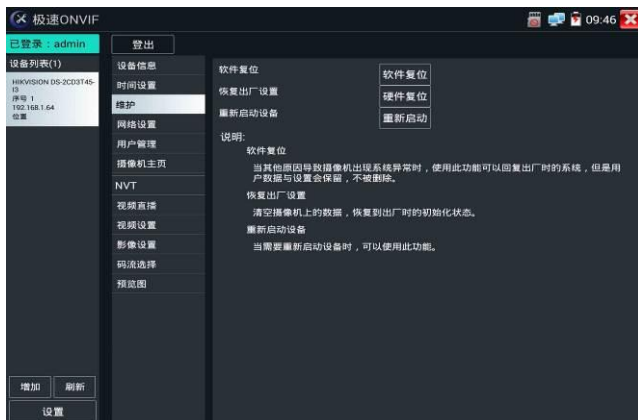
极速ONVIF

09:46

已登录：admin

登出

设备列表(1)

HIKVISION DS-2CD3T45-I3
序号 1
192.168.1.64
位置

设备信息
时间设置
维护
网络设置
用户管理
摄像机主页
NVT
视频直播
视频设置
影像设置
码流选择
预览图

软件复位
软件复位
恢复出厂设置
硬件复位
重新启动设备
重新启动

说明:
软件复位
当其他原因导致摄像机出现系统异常时，使用此功能可以回复出厂时的系统，但是用户数据与设置会保留，不被删除。
恢复出厂设置
清空摄像机上的数据，恢复到出厂时的初始化状态。
重新启动设备
当需要重新启动设备时，可以使用此功能。

增加
刷新
设置